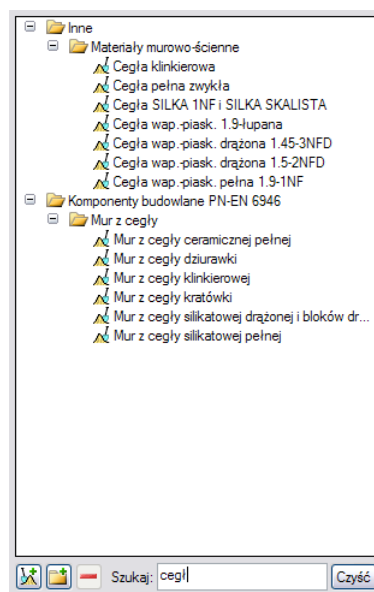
Inne
Materiały murowo-ścienne
Cegła klinkierowa
Cegła pełna zwykła
Cegła SILKA 1NF i SILKA SKALISTA
Cegła wap.-piask. 1.9-łupana
Cegła wap.-piask. drążona 1.45-3NFD
Cegła wap.-piask. drążona 1.5-2NFD
Cegła wap.-piask. pełna 1.9-1NF
Komponenty budowlane PN-EN 6946
Mur z cegły
Mur z cegły ceramicznej pełnej
Mur z cegły dziurawki
Mur z cegły klinkierowej
Mur z cegły kratówki
Mur z cegły silikatowej drążonej i bloków dr...
Mur z cegły silikatowej pełnej

Szukaj: cegł
Czyść